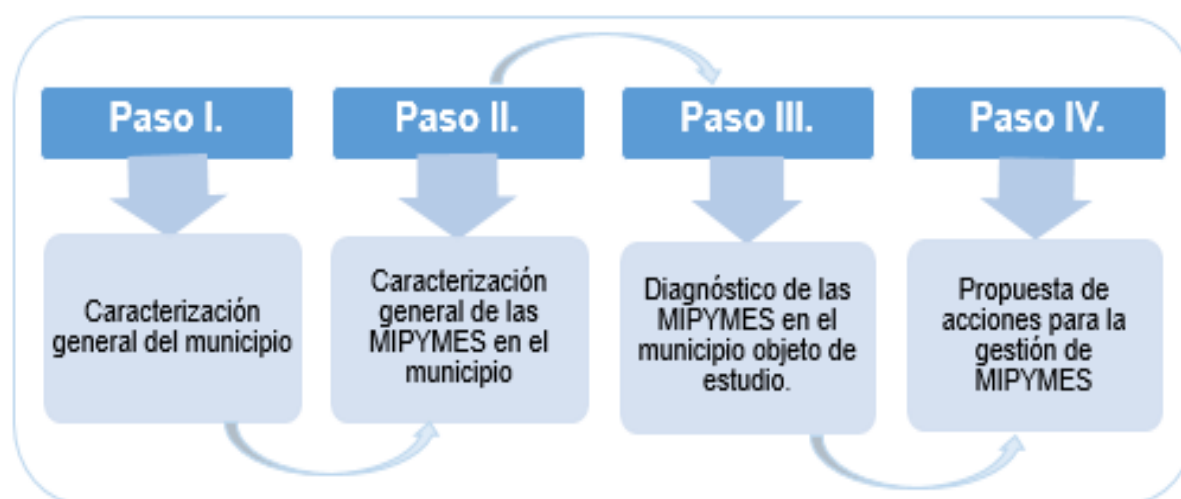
Paso I.

Caracterización general del municipio

Paso II.

Caracterización general de las MIPYMES en el municipio

Paso III.

Diagnóstico de las MIPYMES en el municipio objeto de estudio.

Paso IV.

Propuesta de acciones para la gestión de MIPYMES